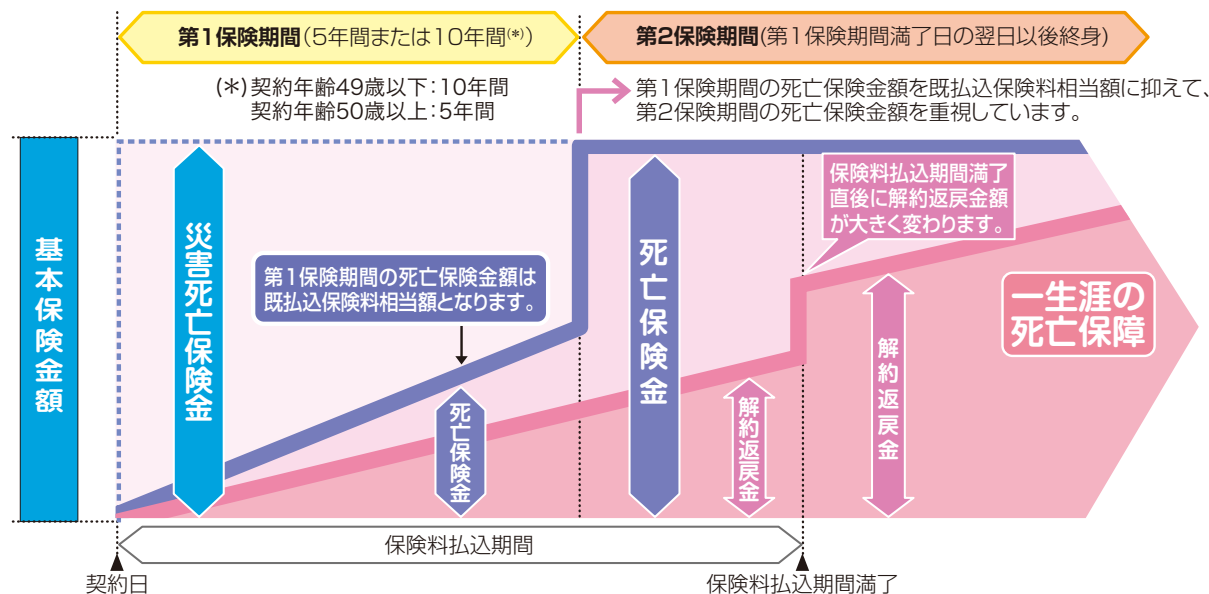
第1保険期間(5年間または10年間(*))

第2保険期間(第1保険期間満了日の翌日以後終身)

(*)契約年齢49歳以下:10年間
契約年齢50歳以上:5年間

第1保険期間の死亡保険金額を既払込保険料相当額に抑えて、第2保険期間の死亡保険金額を重視しています。

基本保険金額

災害死亡保険金

第1保険期間の死亡保険金額は既払込保険料相当額となります。

死亡保険金

死亡保険金

解約返戻金

保険料払込期間満了直後に解約返戻金額が大きく変わります。

解約返戻金

一生涯の死亡保障

保険料払込期間

契約日

保険料払込期間満了